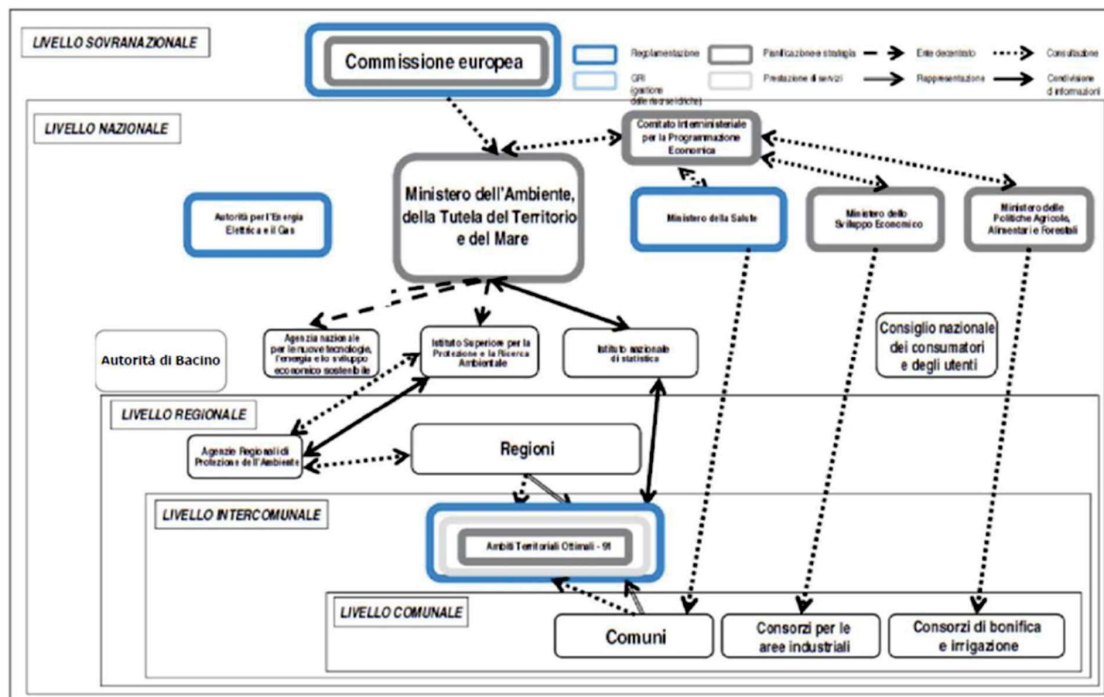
LIVELLO SOVRANAZIONALE

Commissione europea

Regolamentazione
GRI (gestione delle risorse idriche)
Pianificazione e strategia
Prestazione di servizi
Ente decentrato
Rappresentanza
Consultazione
Condivisione d'informazioni

LIVELLO NAZIONALE

Comitato Interministeriale per la Programmazione Economica

Ministero dell'Ambiente, della Tutela del Territorio e del Mare

Autorità per l'Energia Elettrica e il Gas

Ministero della Salute

Ministero dello Sviluppo Economico

Ministero delle Politiche Agricole, Alimentari e Forestali

Autorità di Bacino

Agenzia nazionale per le nuove tecnologie, l'energia e lo sviluppo economico sostenibile

Istituto Superiore per la Protezione e la Ricerca Ambientale

Istituto nazionale di statistica

Consiglio nazionale dei consumatori e degli utenti

LIVELLO REGIONALE

Agenzie Regionali di Protezione dell'Ambiente

Regioni

LIVELLO INTERCOMUNALE

Ambiti Territoriali Ottimali - 91

LIVELLO COMUNALE

Comuni

Consorzi per le aree industriali

Consorzi di bonifica e irrigazione